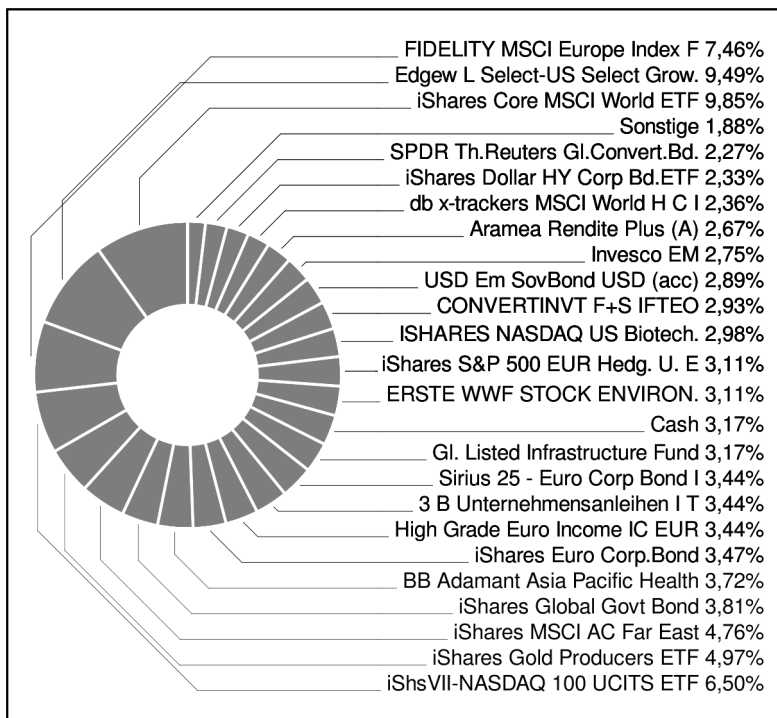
FIDELITY MSCI Europe Index F 7,46%
Edgew L Select-US Select Grow. 9,49%
iShares Core MSCI World ETF 9,85%
Sonstige 1,88%
SPDR Th.Reuters Gl.Convert.Bd. 2,27%
iShares Dollar HY Corp Bd.ETF 2,33%
db x-trackers MSCI World H C I 2,36%
Aramea Rendite Plus (A) 2,67%
Invesco EM 2,75%
USD Em SovBond USD (acc) 2,89%
CONVERTINVT F+S IFTEO 2,93%
ISHARES NASDAQ US Biotech. 2,98%
iShares S&P 500 EUR Hedg. U. E 3,11%
ERSTE WWF STOCK ENVIRON. 3,11%
Cash 3,17%
Gl. Listed Infrastructure Fund 3,17%
Sirius 25 - Euro Corp Bond I 3,44%
3 B Unternehmensanleihen I T 3,44%
High Grade Euro Income IC EUR 3,44%
iShares Euro Corp.Bond 3,47%
BB Adamant Asia Pacific Health 3,72%
iShares Global Govt Bond 3,81%
iShares MSCI AC Far East 4,76%
iShares Gold Producers ETF 4,97%
iShsVII-NASDAQ 100 UCITS ETF 6,50%